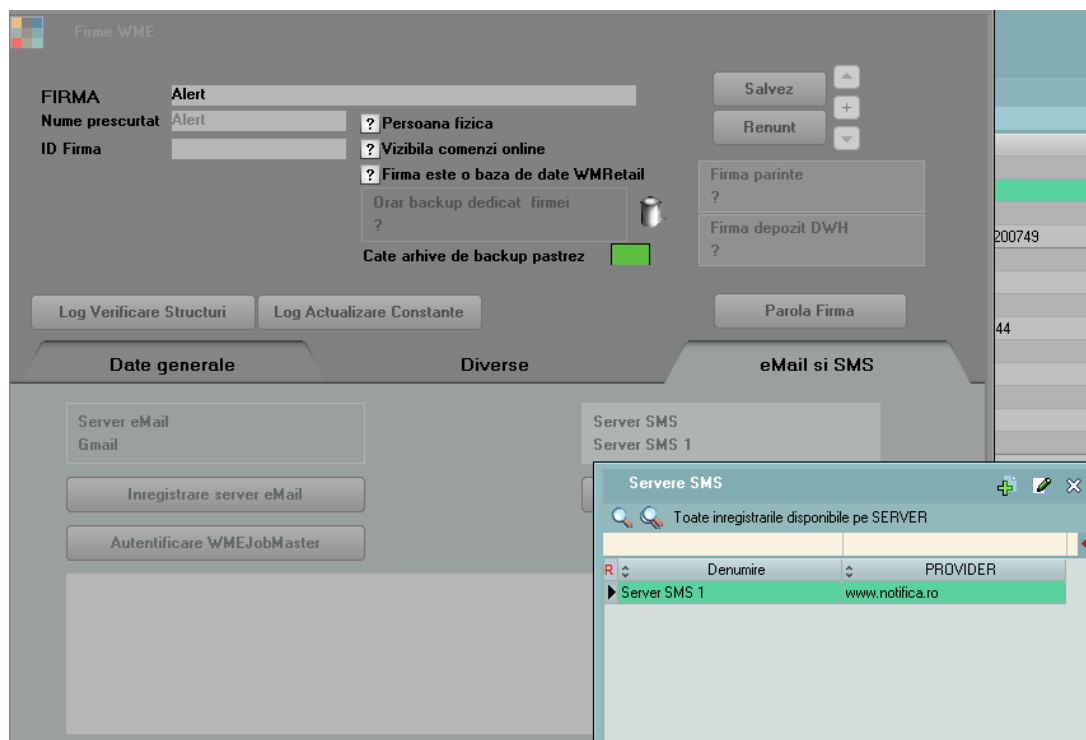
Firme WME

FIRMA Alert
Nume prescurtat Alert
ID Firma

? Persoana fizica
? Vizibila comenzi online
? Firma este o baza de date WMRetail

Orar backup dedicat firmei
?

Cate arhive de backup pastrez

Salvez
Renunt

Firma parinte
?

Firma depozit DWH
?

200749

44

Log Verificare Structuri
Log Actualizare Constante
Parola Firma

Date generale
Diverse
eMail si SMS

Server eMail
Gmail

Server SMS
Server SMS 1

Inregistrare server eMail
Autentificare WMEJobMaster

Servere SMS
Toate inregistrarile disponibile pe SERVER

| R | Denumire | PROVIDER |
|---|---|---|
| ▶ | Server SMS 1 | www.notifica.ro |